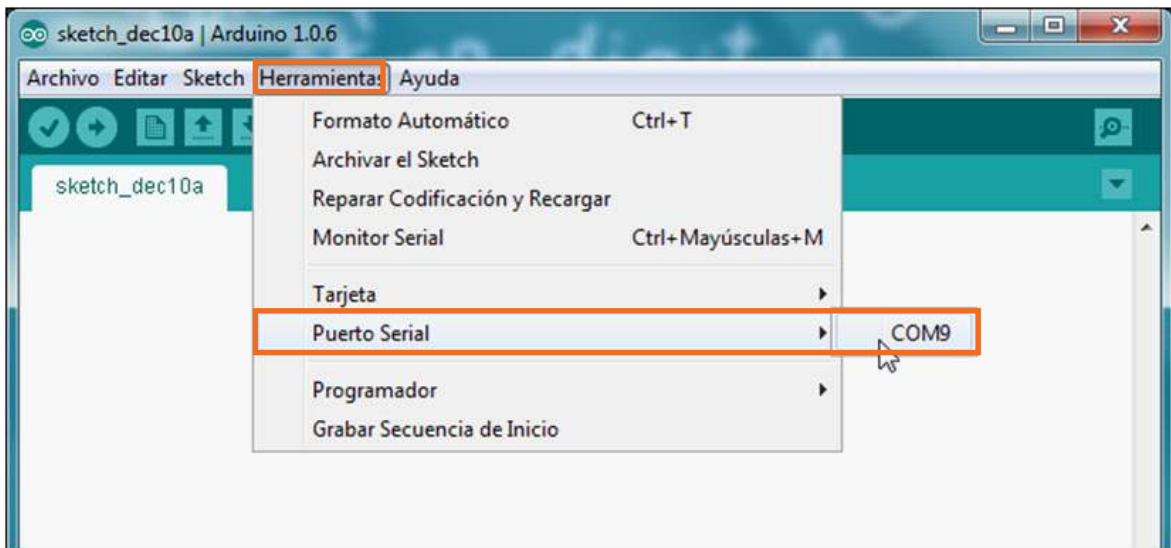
sketch_dec10a | Arduino 1.0.6

Archivo Editar Sketch Herramientas Ayuda

sketch_dec10a

Formato Automático Ctrl+T
Archivar el Sketch
Reparar Codificación y Recargar
Monitor Serial Ctrl+Mayúsculas+M
Tarjeta
Puerto Serial
COM9
Programador
Grabar Secuencia de Inicio